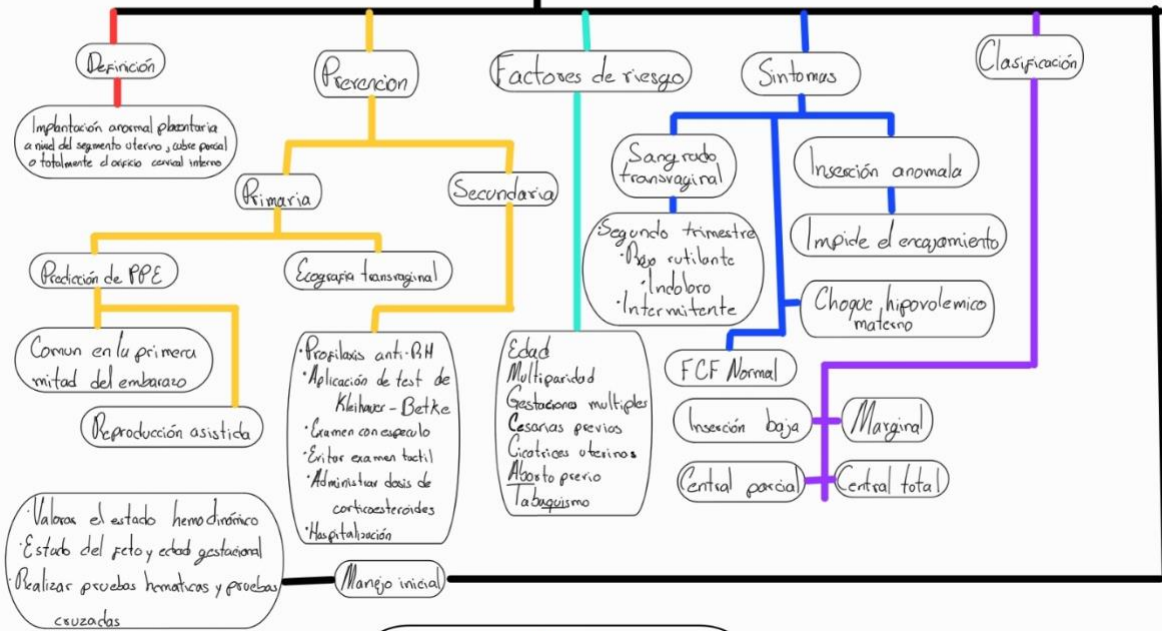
Definición

Implantación anormal placentaria a nivel del segmento uterino, cubre parcial o totalmente el orificio cervical interno

Prevencion

Primaria

Secundaria

Predicción de PPE

Ecografía transvaginal

Comun en la primera mitad del embarazo

Reproducción asistida

·Profilaxis anti-RH
·Aplicación de test de Kleihauer - Betke
·Examen con especulo
·Evitar examen tactil
·Administrar dosis de corticoesteroides
·Hospitalización

Factores de riesgo

Edad
Multiparidad
Gestaciones multiples
Cesareas previos
Cicatrices uterinas
Aborto previo
Tabaquismo

Sintomas

Sangrado transvaginal

Segundo trimestre
·Rojo rutilante
·Indoloro
·Intermitente

Inserción anomala

Impide el encajamiento

Choque hipovolemico materno

FCF Normal

Clasificación

Inserción baja

Marginal

Central parcial

Central total

·Valorar el estado hemodinámico
·Estado del feto y edad gestacional
·Realizar pruebas hematicas y pruebas cruzadas

Manejo inicial